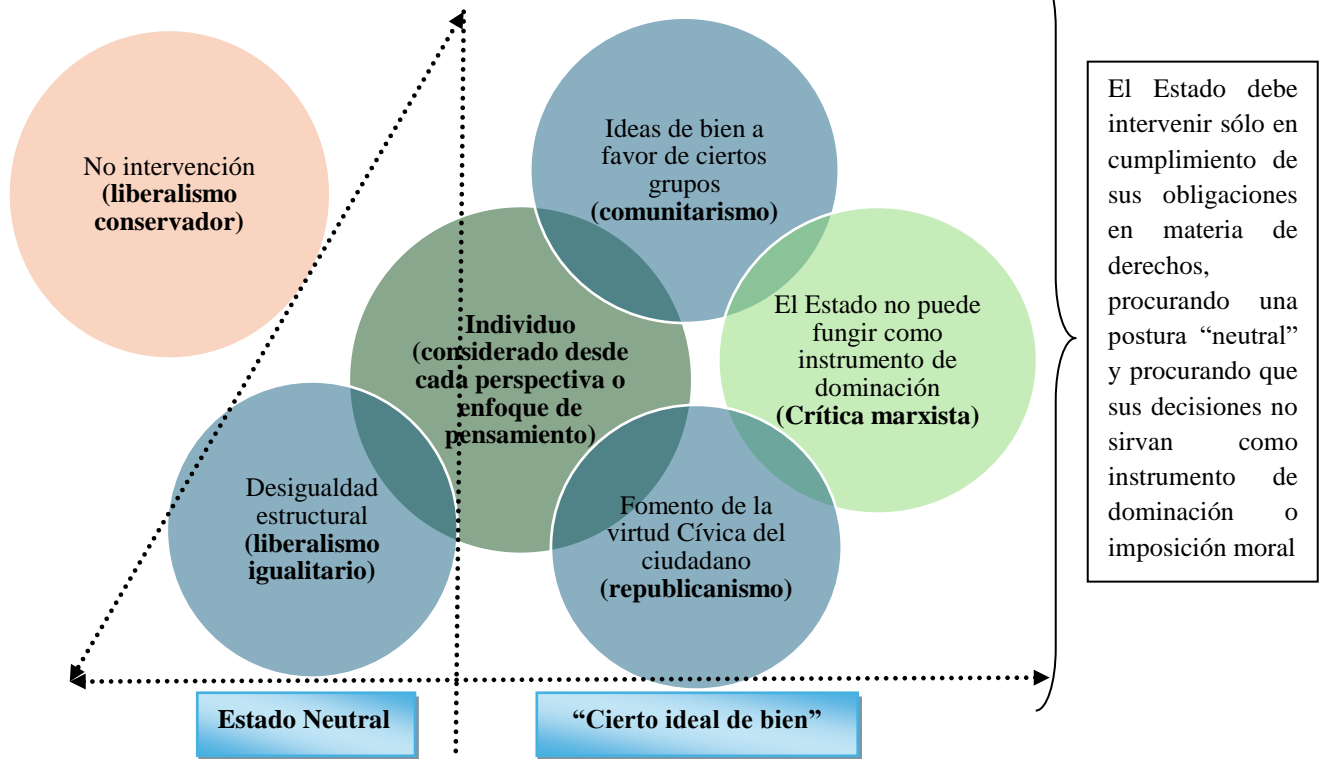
No intervención (liberalismo conservador)

Ideas de bien a favor de ciertos grupos (comunitarismo)

Individuo (considerado desde cada perspectiva o enfoque de pensamiento)

El Estado no puede fungir como instrumento de dominación (Crítica marxista)

Desigualdad estructural (liberalismo igualitario)

Fomento de la virtud Cívica del ciudadano (republicanismo)

El Estado debe intervenir sólo en cumplimiento de sus obligaciones en materia de derechos, procurando una postura "neutral" y procurando que sus decisiones no sirvan como instrumento de dominación o imposición moral

Estado Neutral

"Cierto ideal de bien"